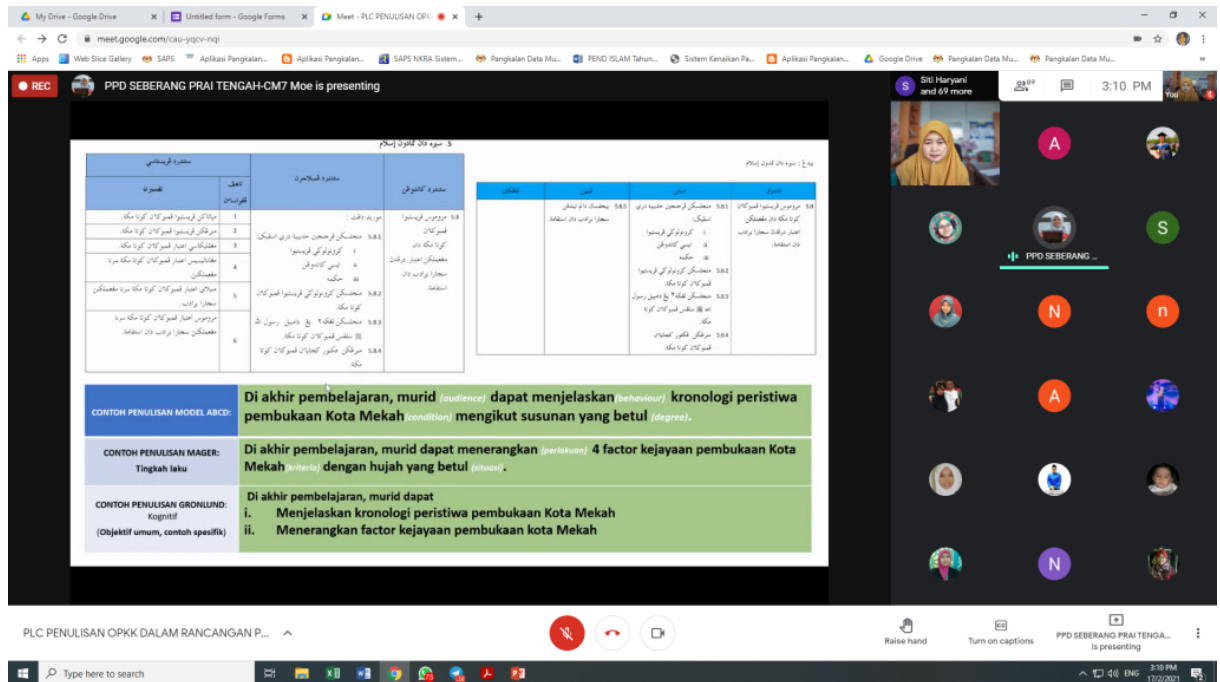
My Drive - Google Drive | Untitled form - Google Forms | Meet - PLC PENULISAN OPK

meet.google.com/cau-yqcv-nqi

Apps | Web Slice Gallery | SAPS | Aplikasi Pangkalan... | Aplikasi Pangkalan... | SAPS NKRA Sistem... | Pangkalan Data Mu... | PEND ISLAM Tahun... | Sistem Kenaikan Pa... | Aplikasi Pangkalan... | Google Drive | Pangkalan Data Mu... | Pangkalan Data Mu...

REC | PPD SEBERANG PRAI TENGAH-CM7 Moe is presenting

Siti Haryani and 69 more | 69 | 3:10 PM | You

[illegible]

| CONTOH PENULISAN MODEL ABCD: | Di akhir pembelajaran, murid (audience) dapat menjelaskan (behaviour) kronologi peristiwa pembukaan Kota Mekah (condition) mengikut susunan yang betul (degree). |
|---|---|
| CONTOH PENULISAN MAGER: Tingkah laku | Di akhir pembelajaran, murid dapat menerangkan (perlakuan) 4 factor kejayaan pembukaan Kota Mekah (kriteria) dengan hujah yang betul (situasi). |
| CONTOH PENULISAN GRONLUND: Kognitif (Objektif umum, contoh spesifik) | Di akhir pembelajaran, murid dapat i. Menjelaskan kronologi peristiwa pembukaan Kota Mekah ii. Menerangkan factor kejayaan pembukaan kota Mekah |

A | S | PPD SEBERANG ... | N | n | A | N

PLC PENULISAN OPKK DALAM RANCANGAN P...

Raise hand | Turn on captions | PPD SEBERANG PRAI TENGA... is presenting

Type here to search | ENG | 3:10 PM 17/2/2021